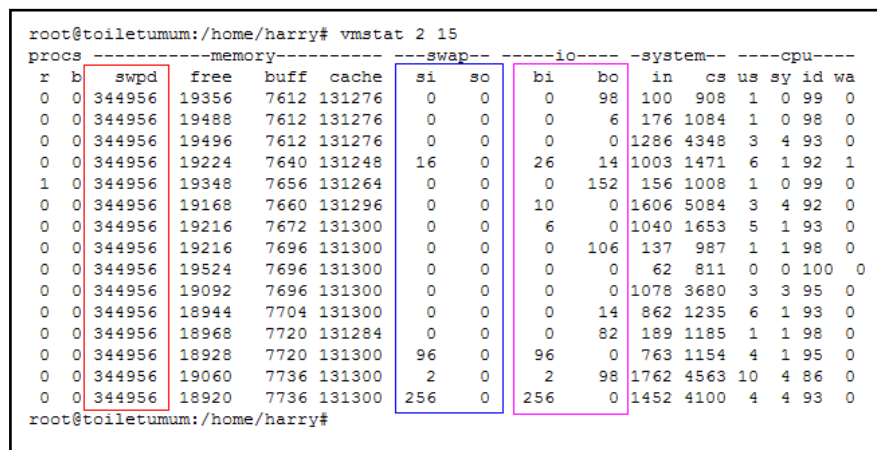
root@toiletumum:/home/harry# vmstat 2 15
procs -----------memory---------- ---swap-- -----io---- -system-- ----cpu----

| r | b | swpd | free | buff | cache | si | so | bi | bo | in | cs | us | sy | id | wa |
|---|---|---|---|---|---|---|---|---|---|---|---|---|---|---|---|
| 0 | 0 | 344956 | 19356 | 7612 | 131276 | 0 | 0 | 0 | 98 | 100 | 908 | 1 | 0 | 99 | 0 |
| 0 | 0 | 344956 | 19488 | 7612 | 131276 | 0 | 0 | 0 | 6 | 176 | 1084 | 1 | 0 | 98 | 0 |
| 0 | 0 | 344956 | 19496 | 7612 | 131276 | 0 | 0 | 0 | 0 | 1286 | 4348 | 3 | 4 | 93 | 0 |
| 0 | 0 | 344956 | 19224 | 7640 | 131248 | 16 | 0 | 26 | 14 | 1003 | 1471 | 6 | 1 | 92 | 1 |
| 1 | 0 | 344956 | 19348 | 7656 | 131264 | 0 | 0 | 0 | 152 | 156 | 1008 | 1 | 0 | 99 | 0 |
| 0 | 0 | 344956 | 19168 | 7660 | 131296 | 0 | 0 | 10 | 0 | 1606 | 5084 | 3 | 4 | 92 | 0 |
| 0 | 0 | 344956 | 19216 | 7672 | 131300 | 0 | 0 | 6 | 0 | 1040 | 1653 | 5 | 1 | 93 | 0 |
| 0 | 0 | 344956 | 19216 | 7696 | 131300 | 0 | 0 | 0 | 106 | 137 | 987 | 1 | 1 | 98 | 0 |
| 0 | 0 | 344956 | 19524 | 7696 | 131300 | 0 | 0 | 0 | 0 | 62 | 811 | 0 | 0 | 100 | 0 |
| 0 | 0 | 344956 | 19092 | 7696 | 131300 | 0 | 0 | 0 | 0 | 1078 | 3680 | 3 | 3 | 95 | 0 |
| 0 | 0 | 344956 | 18944 | 7704 | 131300 | 0 | 0 | 0 | 14 | 862 | 1235 | 6 | 1 | 93 | 0 |
| 0 | 0 | 344956 | 18968 | 7720 | 131284 | 0 | 0 | 0 | 82 | 189 | 1185 | 1 | 1 | 98 | 0 |
| 0 | 0 | 344956 | 18928 | 7720 | 131300 | 96 | 0 | 96 | 0 | 763 | 1154 | 4 | 1 | 95 | 0 |
| 0 | 0 | 344956 | 19060 | 7736 | 131300 | 2 | 0 | 2 | 98 | 1762 | 4563 | 10 | 4 | 86 | 0 |
| 0 | 0 | 344956 | 18920 | 7736 | 131300 | 256 | 0 | 256 | 0 | 1452 | 4100 | 4 | 4 | 93 | 0 |

root@toiletumum:/home/harry#